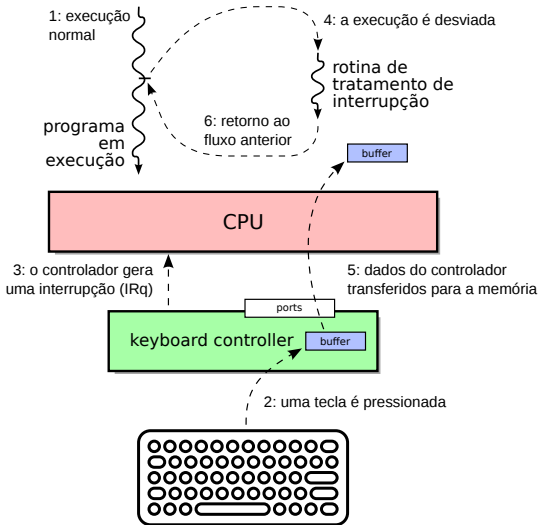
1: execução normal

4: a execução é desviada

rotina de tratamento de interrupção

programa em execução

6: retorno ao fluxo anterior

buffer

CPU

3: o controlador gera uma interrupção (IRq)

5: dados do controlador transferidos para a memória

ports

keyboard controller

buffer

2: uma tecla é pressionada